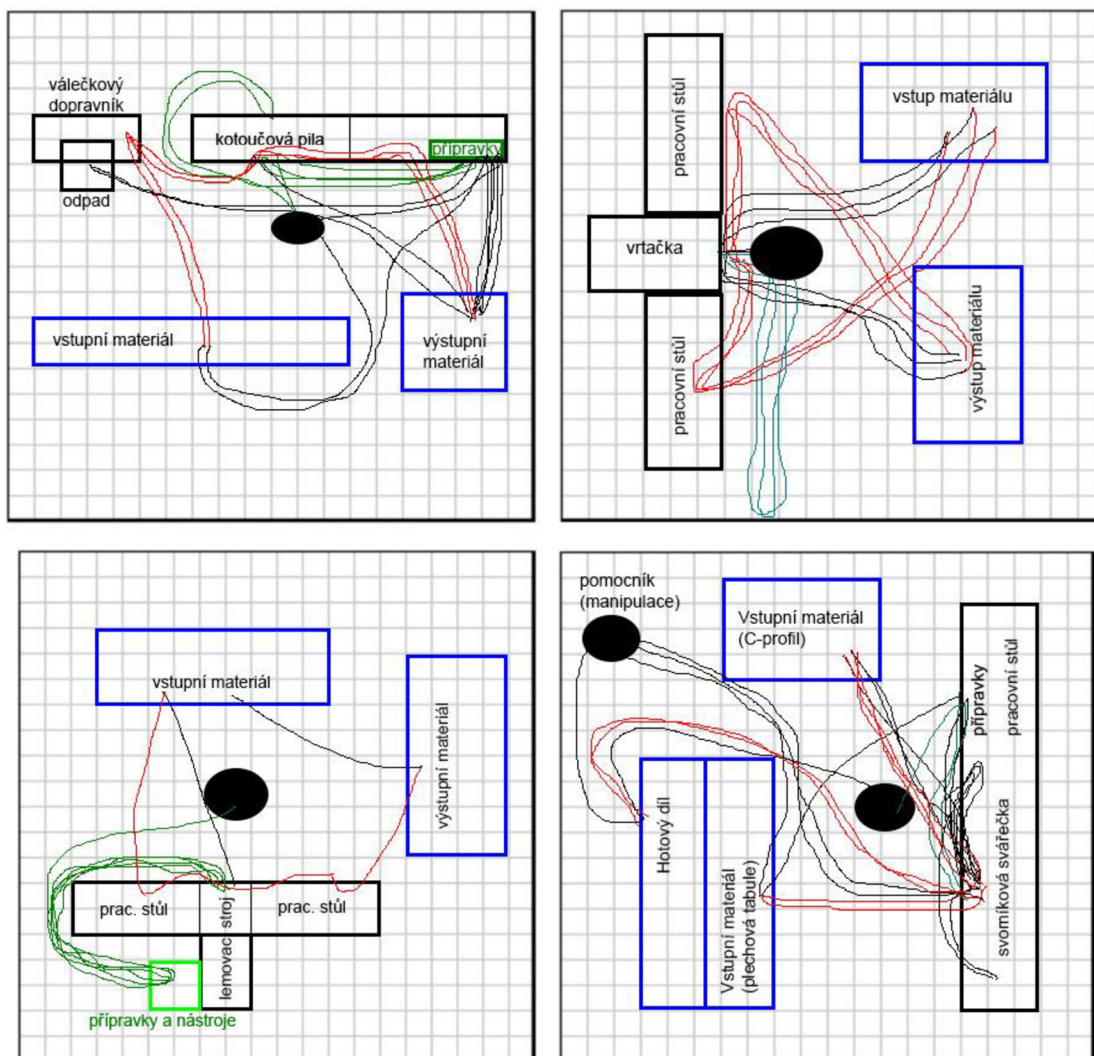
válečkový dopravník

kotoučová pila

přípravky

odpad

vstupní materiál

výstupní materiál

pracovní stůl

vstup materiálu

vrtačka

pracovní stůl

výstup materiálu

vstupní materiál

výstupní materiál

prac. stůl

lemovac stroj

prac. stůl

přípravky a nástroje

pomocník (manipulace)

Vstupní materiál (C-profil)

přípravky

pracovní stůl

Hotový díl

Vstupní materiál (plechová tabule)

svomíková svářečka